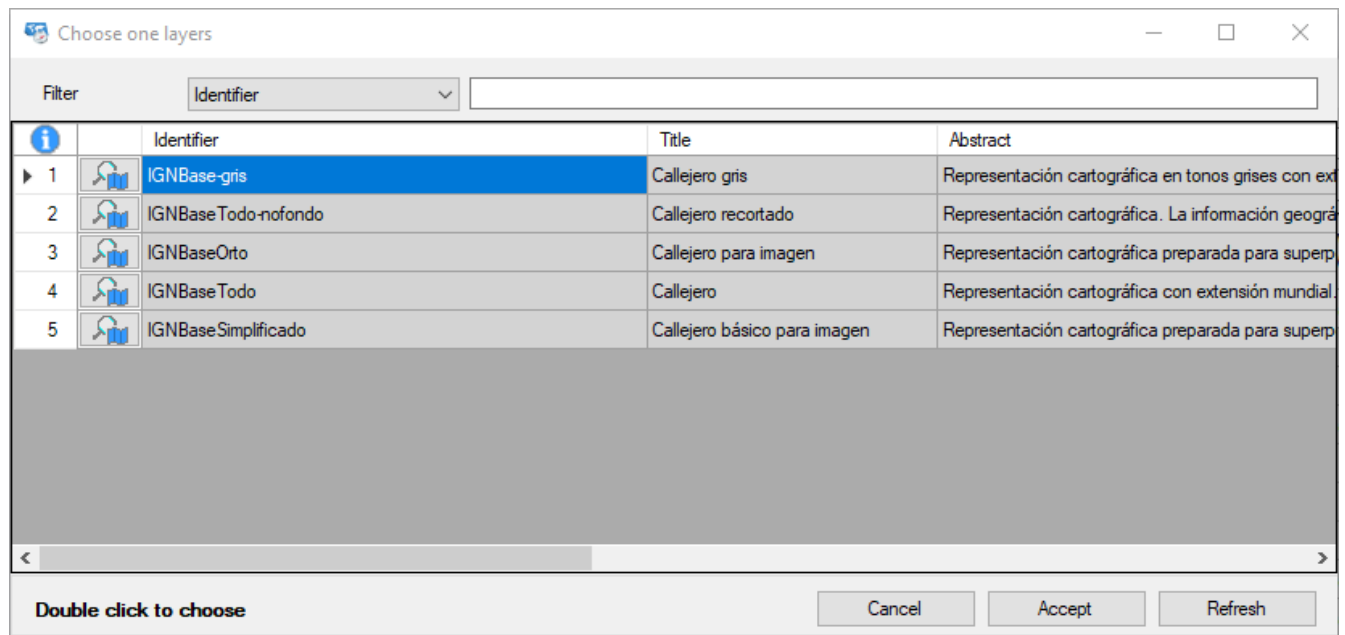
Choose one layers

Filter Identifier

|  |  | Identifier | Title | Abstract |
|---|---|---|---|---|
| 1 |  | IGNBase-gris | Callejero gris | Representación cartográfica en tonos grises con ext |
| 2 |  | IGNBaseTodo-nofondo | Callejero recortado | Representación cartográfica. La información geográ |
| 3 |  | IGNBaseOrto | Callejero para imagen | Representación cartográfica preparada para superp |
| 4 |  | IGNBaseTodo | Callejero | Representación cartográfica con extensión mundial. |
| 5 |  | IGNBaseSimplificado | Callejero básico para imagen | Representación cartográfica preparada para superp |

Double click to choose

Cancel Accept Refresh